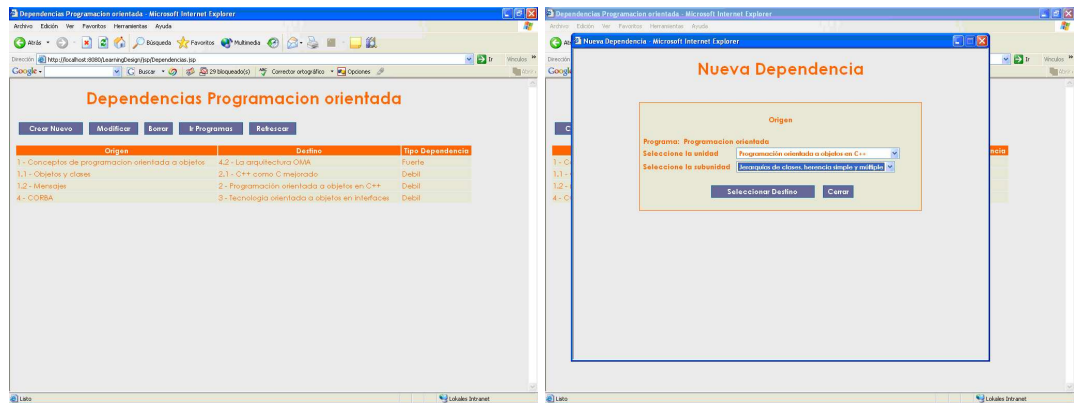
Dependencias Programacion orientada - Microsoft Internet Explorer

Archivo Edición Ver Favoritos Herramientas Ayuda

Atrás Búsqueda Favoritos Multimedia

Dirección http://localhost:8080/LearningDesign/jsp/Dependencias.jsp Ir Vínculos

Google Buscar 29 bloqueado(s) Corrector ortográfico Opciones

Dependencias Programacion orientada

Crear Nuevo Modificar Borrar Ir Programas Refrescar

| Origen | Destino | Tipo Dependencia |
|---|---|---|
| 1 - Conceptos de programacion orientada a objetos | 4.2 - La arquitectura OMA | Fuerte |
| 1.1 - Objetos y clases | 2.1 - C++ como C mejorado | Debil |
| 1.2 - Mensajes | 2 - Programación orientada a objetos en C++ | Debil |
| 4 - CORBA | 3 - Tecnologia orientada a objetos en interfaces | Debil |

Listo Intranet local

Dependencias Programacion orientada - Microsoft Internet Explorer

Archivo Edición Ver Favoritos Herramientas Ayuda

Nueva Dependencia - Microsoft Internet Explorer

Nueva Dependencia

Origen

Programa: Programacion orientada

Seleccione la unidad Programación orientada a objetos en C++

Seleccione la subunidad Jerarquías de clases, herencia simple y múltiple

Seleccionar Destino Cerrar

Listo Intranet local